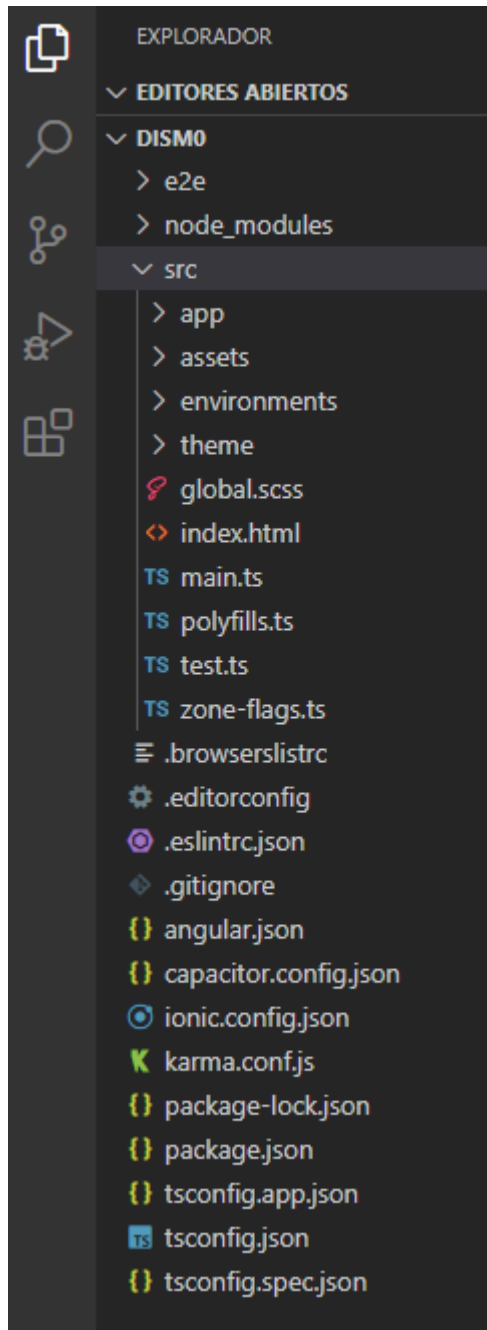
EXPLORADOR

EDITORES ABIERTOS

DISM0

e2e

node_modules

src

app

assets

environments

theme

global.scss

index.html

TS main.ts

TS polyfills.ts

TS test.ts

TS zone-flags.ts

.browserslistrc

.editorconfig

.eslintrc.json

.gitignore

{} angular.json

{} capacitor.config.json

ionic.config.json

karma.conf.js

{} package-lock.json

{} package.json

{} tsconfig.app.json

TS tsconfig.json

{} tsconfig.spec.json